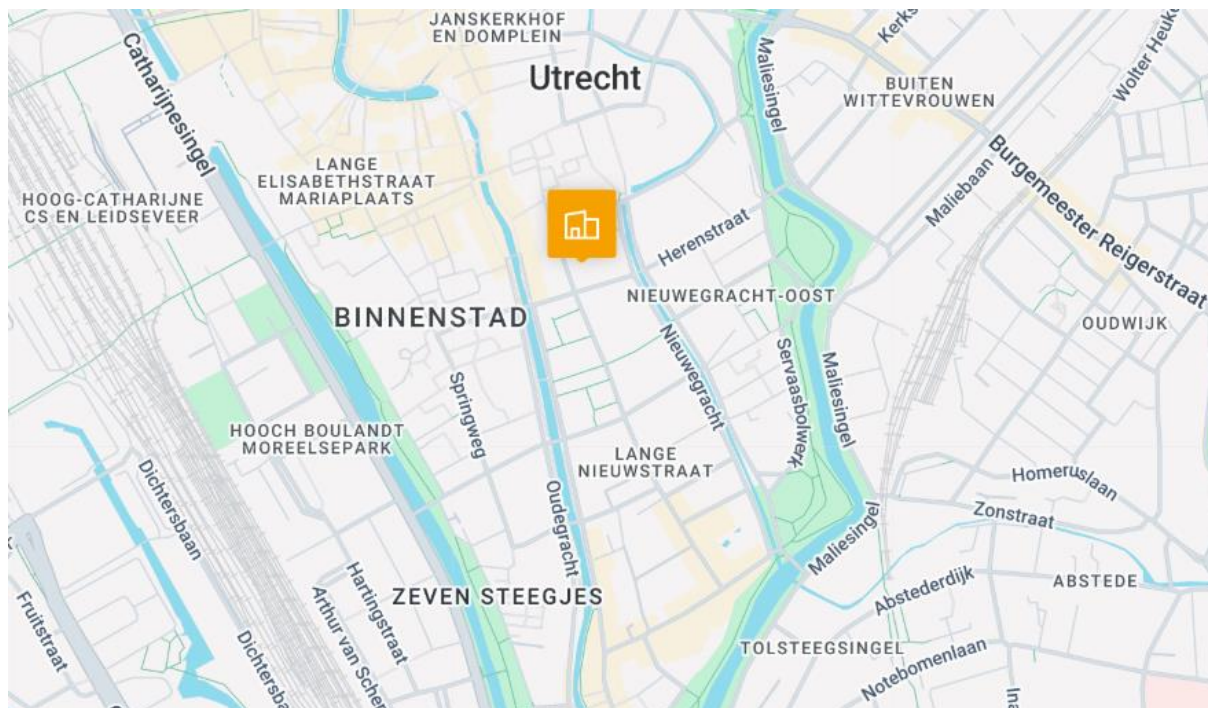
JANSKERKHOF EN DOMPLEIN

Utrecht

Kerks

Wolter Heuk

BUITEN WITTEVROUWEN

Catharijnesingel

Maliesingel

LANGE ELISABETHSTRAAT MARIAPLAATS

HOOG-CATHARIJNE CS EN LEIDSEVEER

Maliebaan

Burgemeester Reigerstraat

Herenstraat

NIEUWEGRACHT-OOST

BINNENSTAD

OUDWIJK

Nieuwegracht

Servaasbolwerk

Maliesingel

Springweg

HOOCH BOULANDT MOREELSEPARK

LANGE NIEUWSTRAAT

Homeruslaan

Dichtersbaan

Oudegracht

Zonstraat

Maliesingel

Hartingstraat

ABSTEDE

Abstederdijk

ZEVEN STEEGJES

Fruitstraat

Arthur van Sche

Dichtersba

TOLSTEEGSINGEL

Notebomenlaan